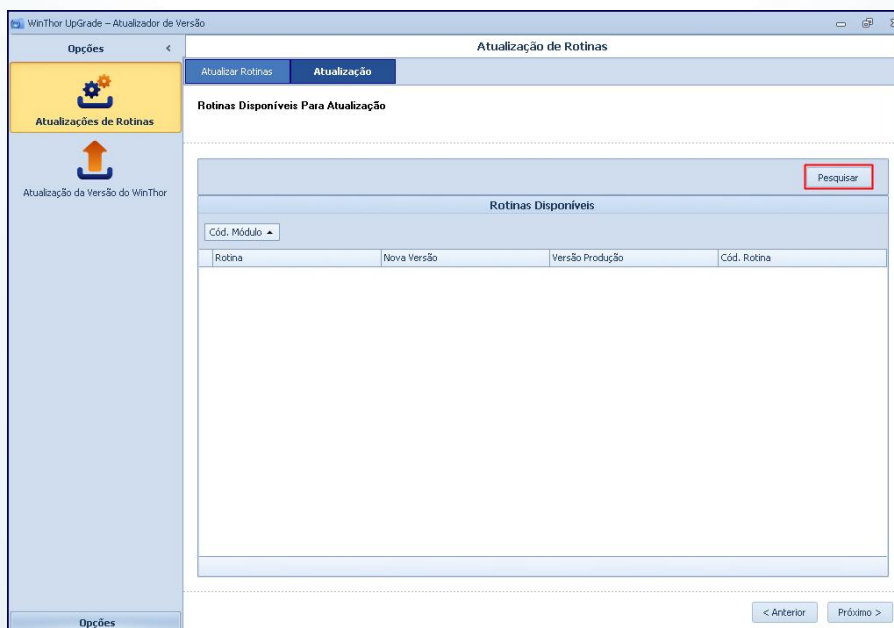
WinThor UpGrade – Atualizador de Versão

Opções

Atualizações de Rotinas

Atualização da Versão do WinThor

Opções

Atualização de Rotinas

Atualizar Rotinas
Atualização

Rotinas Disponíveis Para Atualização

Pesquisar

Rotinas Disponíveis

Cód. Módulo ▲

| Rotina | Nova Versão | Versão Produção | Cód. Rotina |
|---|---|---|---|

< Anterior
Próximo >